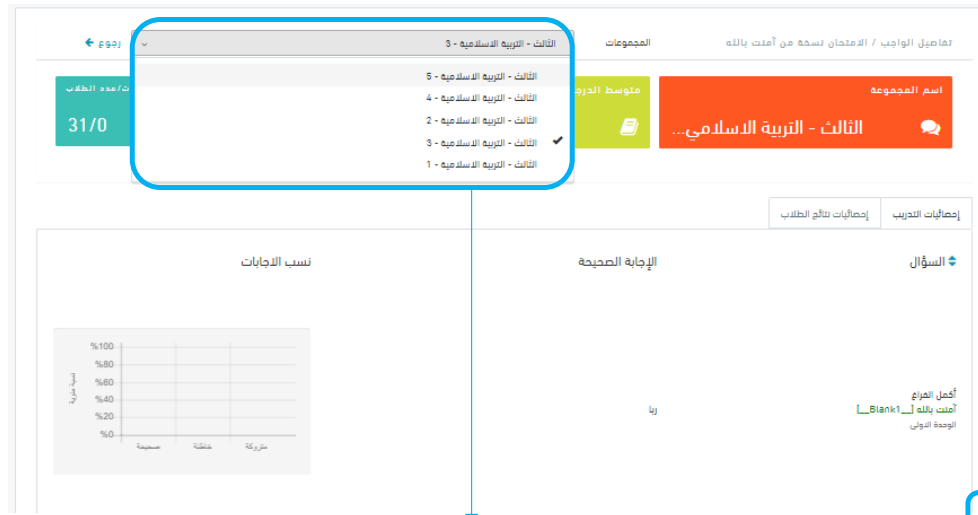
تفاصيل الواجب / الامتحان نسخة من آمنت بالله

المجموعات

الثالث - التربية الاسلامية - 3

رجوع

الثالث - التربية الاسلامية - 5
الثالث - التربية الاسلامية - 4
الثالث - التربية الاسلامية - 2
الثالث - التربية الاسلامية - 3
الثالث - التربية الاسلامية - 1

اسم المجموعة
الثالث - التربية الاسلامي...

متوسط الدرج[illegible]

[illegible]ت/عدد الطلاب
31/0

إحصائيات التدريب
إحصائيات نتائج الطلاب

السؤال
الإجابة الصحيحة
نسب الاجابات

أكمل الفراغ
آمنت بالله [__Blank1__]
الوحدة الاولى

ربا

%100
%80
%60
%40
%20
%0
نسبة مئوية
صحيحة
خاطئة
متروكة